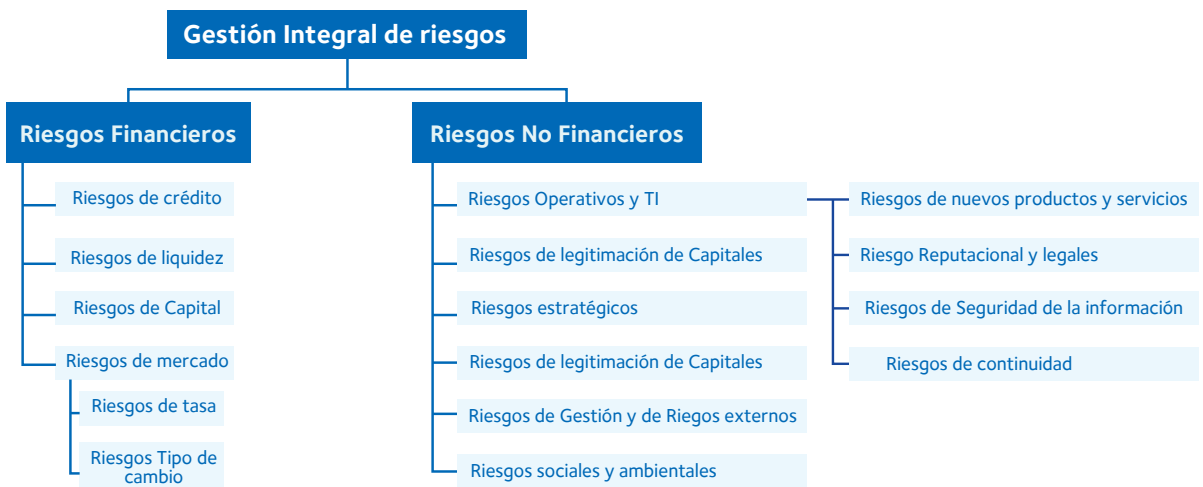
Gestión Integral de riesgos

Riesgos Financieros

Riesgos de crédito

Riesgos de liquidez

Riesgos de Capital

Riesgos de mercado

Riesgos de tasa

Riesgos Tipo de cambio

Riesgos No Financieros

Riesgos Operativos y TI

Riesgos de legitimación de Capitales

Riesgos estratégicos

Riesgos de legitimación de Capitales

Riesgos de Gestión y de Riegos externos

Riesgos sociales y ambientales

Riesgos de nuevos productos y servicios

Riesgo Reputacional y legales

Riesgos de Seguridad de la información

Riesgos de continuidad